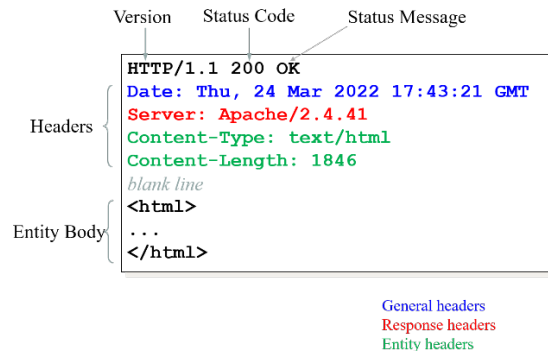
Version
Status Code
Status Message

Headers

Entity Body

HTTP/1.1 200 OK
Date: Thu, 24 Mar 2022 17:43:21 GMT
Server: Apache/2.4.41
Content-Type: text/html
Content-Length: 1846
blank line
<html>
...
</html>

General headers
Response headers
Entity headers